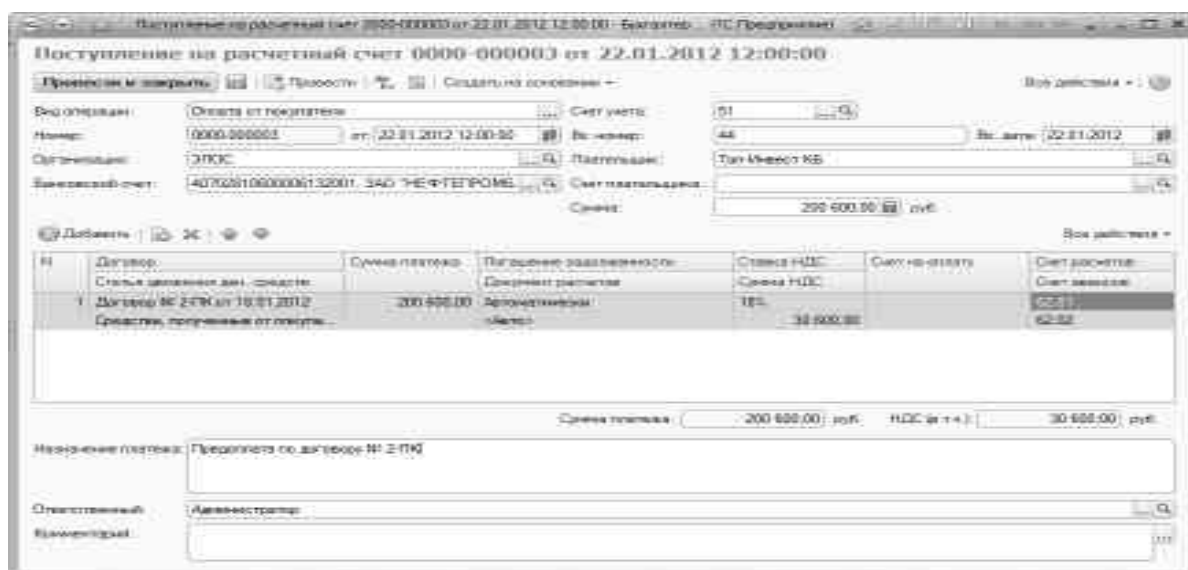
Поступление на расчетный счет 0000-000003 от 22.01.2012 12:00:00 - Бухгалтерия ... 1С:Предприятие

Поступление на расчетный счет 0000-000003 от 22.01.2012 12:00:00

Провести и закрыть | Провести | Создать на основании

Все действия

Вид операции: Оплата от покупателя
Номер: 0000-000003 от: 22.01.2012 12:00:00
Организация: ЭПОС
Банковский счет: 40702810600000613200​1, ЗАО "НЕФТЕПРОМБ...
Счет учета: 51
Вх. номер: 44
Вх. дата: 22.01.2012
Плательщик: Топ Инвест КБ
Счет плательщика:
Сумма: 200 600,00 руб.

Добавить

Все действия

| N | Договор | Сумма платежа | Погашение задолженности | Ставка НДС | Счет на оплату | Счет расчетов |
|---|---|---|---|---|---|---|
| | Статья движения ден. средств | | Документ расчетов | Сумма НДС | | Счет авансов |
| 1 | Договор № 2-ПК от 16.01.2012 | 200 600,00 | Автоматически | 18% | | 62.01 |
| | Средства, полученные от покупа... | | <Авто> | 30 600,00 | | 62.02 |

Сумма платежа: 200 600,00 руб. НДС (в т.ч.): 30 600,00 руб.

Назначение платежа: Предоплата по договору № 2-ПК

Ответственный: Администратор
Комментарий: